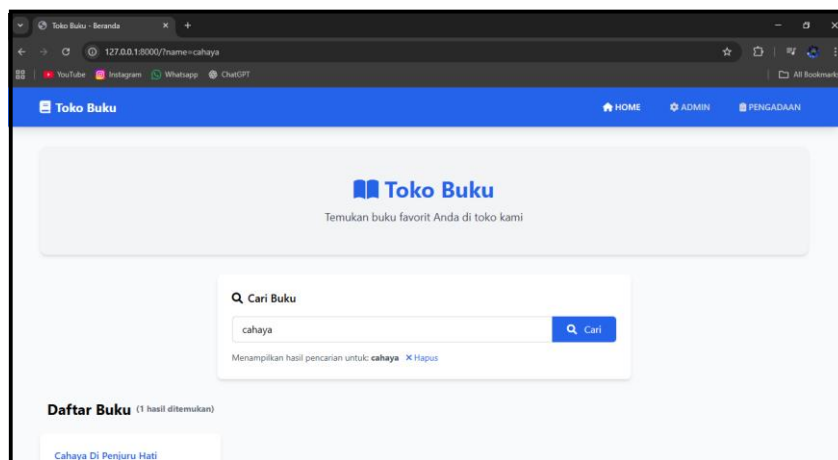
Toko Buku - Beranda

127.0.0.1:8000/?name=cahaya

YouTube Instagram Whatsapp ChatGPT

All Bookmarks

Toko Buku

HOME ADMIN PENGADAAN

Toko Buku

Temukan buku favorit Anda di toko kami

Cari Buku

cahaya

Cari

Menampilkan hasil pencarian untuk: **cahaya** ✕ Hapus

Daftar Buku (1 hasil ditemukan)

Cahaya Di Penjuru Hati